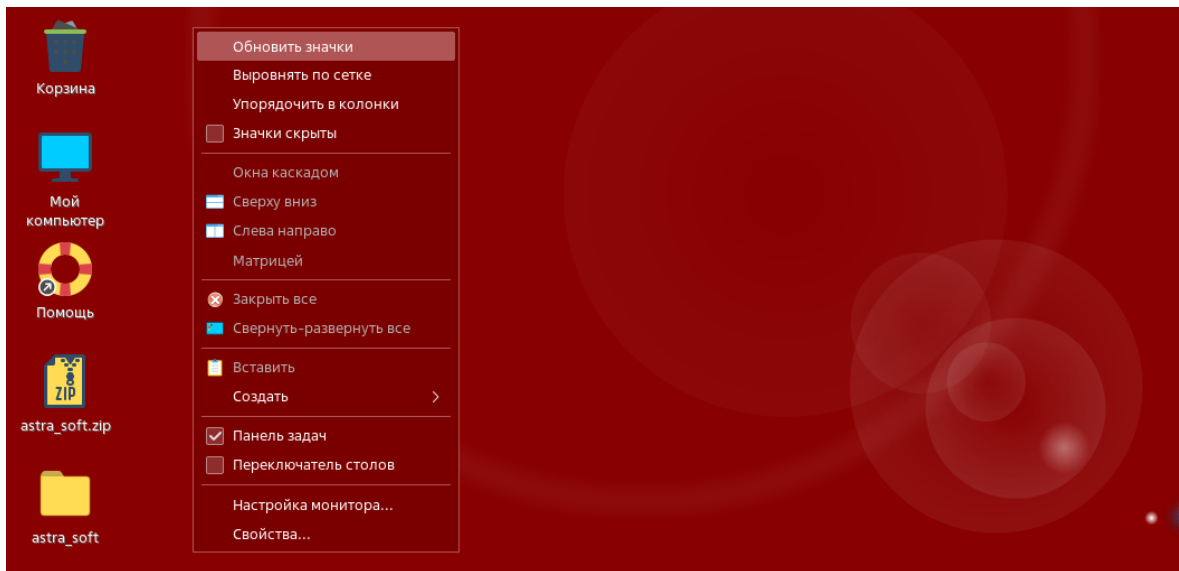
Корзина

Мой компьютер

Помощь

astra_soft.zip

astra_soft

Обновить значки
Выровнять по сетке
Упорядочить в колонки
Значки скрыты

Окна каскадом
Сверху вниз
Слева направо
Матрицей

Закрыть все
Свернуть-развернуть все

Вставить
Создать

Панель задач
Переключатель столов

Настройка монитора...
Свойства...